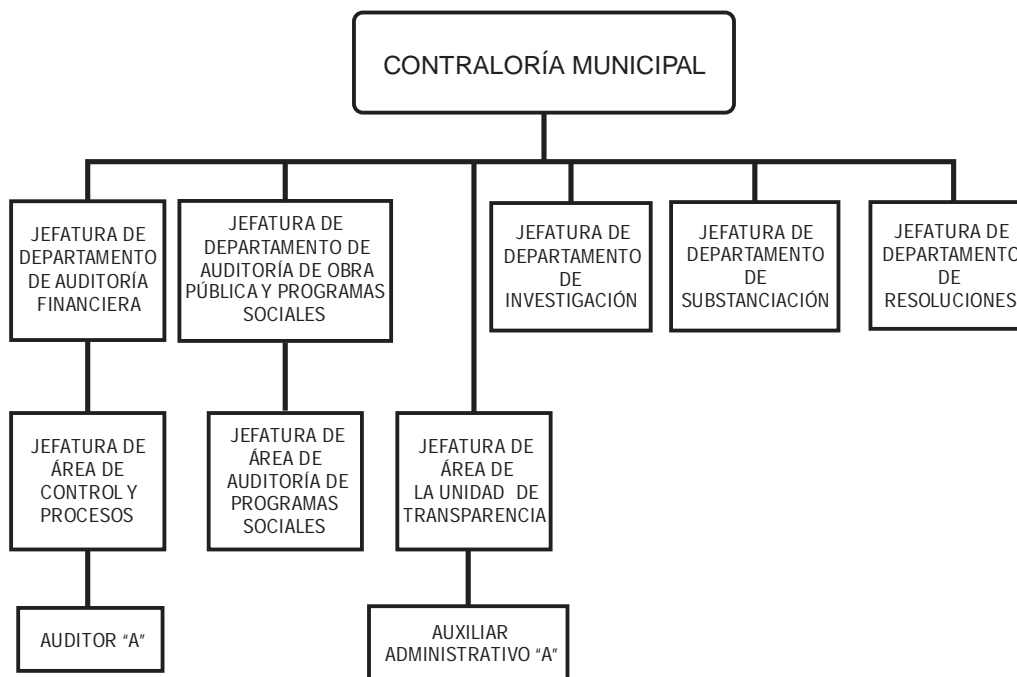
CONTRALORÍA MUNICIPAL

JEFATURA DE DEPARTAMENTO DE AUDITORÍA FINANCIERA

JEFATURA DE DEPARTAMENTO DE AUDITORÍA DE OBRA PÚBLICA Y PROGRAMAS SOCIALES

JEFATURA DE DEPARTAMENTO DE INVESTIGACIÓN

JEFATURA DE DEPARTAMENTO DE SUBSTANCIACIÓN

JEFATURA DE DEPARTAMENTO DE RESOLUCIONES

JEFATURA DE ÁREA DE CONTROL Y PROCESOS

JEFATURA DE ÁREA DE AUDITORÍA DE PROGRAMAS SOCIALES

JEFATURA DE ÁREA DE LA UNIDAD DE TRANSPARENCIA

AUDITOR "A"

AUXILIAR ADMINISTRATIVO "A"